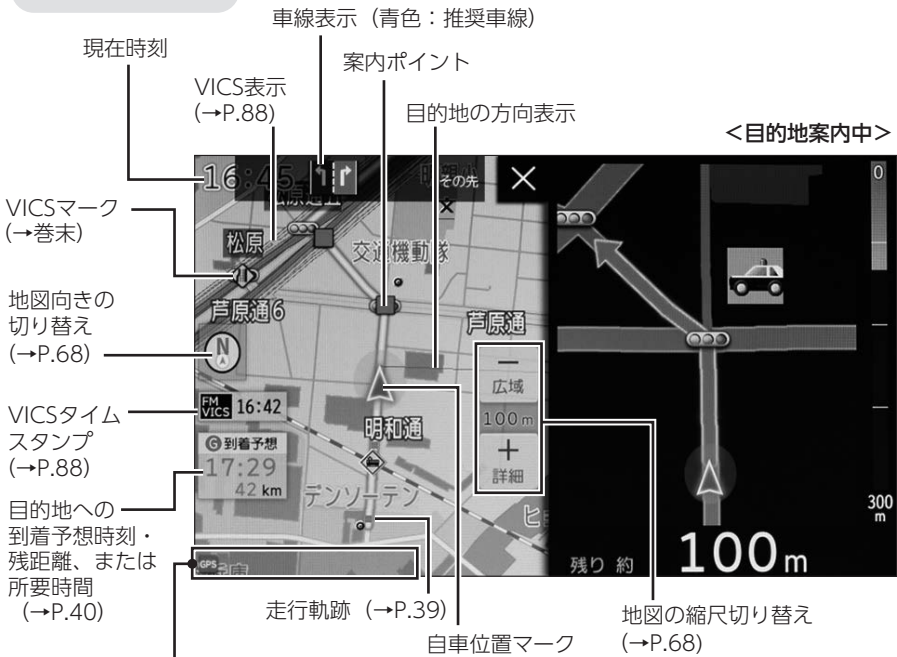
車線表示（青色：推奨車線）

現在時刻

VICS表示
(→P.88)

案内ポイント

目的地の方向表示

<目的地案内中>

VICSマーク
(→巻末)

地図向きの
切り替え
(→P.68)

VICSタイム
スタンプ
(→P.88)

目的地への
到着予想時刻・
残距離、または
所要時間
(→P.40)

16:45

その先

松原

交通機動隊

芦原通6

芦原通

N

—
広域
100 m
＋
詳細

FM VICS 16:42

G 到着予想
17:29
42 km

明和通

デンソーテン

GPS

0

300 m

残り 約 100 m

走行軌跡（→P.39）

自車位置マーク

地図の縮尺切り替え
(→P.68)